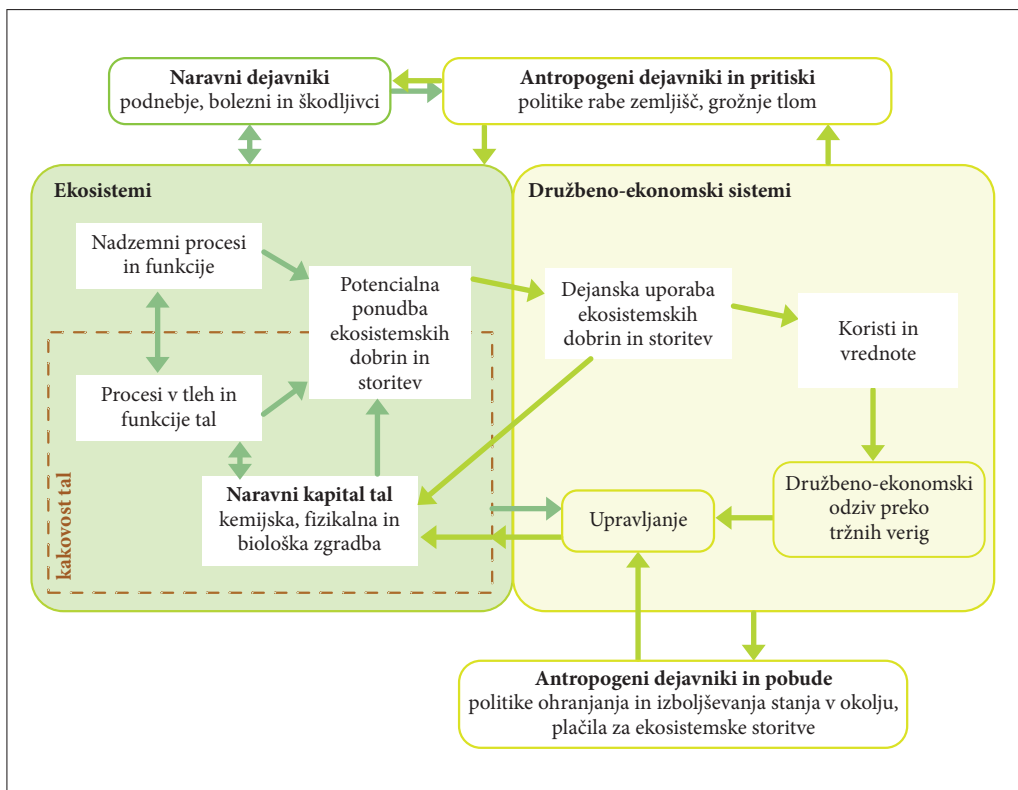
**Naravni dejavniki**
podnebje, bolezni in škodljivci

**Antropogeni dejavniki in pritiski**
politike rabe zemljišč, grožnje tlom

**Ekosistemi**

Nadzemni procesi in funkcije

Potencialna ponudba ekosistemskih dobrin in storitev

Procesi v tleh in funkcije tal

**Naravni kapital tal**
kemijska, fizikalna in biološka zgradba

kakovost tal

**Družbeno-ekonomski sistemi**

Dejanska uporaba ekosistemskih dobrin in storitev

Koristi in vrednote

Družbeno-ekonomski odziv preko tržnih verig

Upravljanje

**Antropogeni dejavniki in pobude**
politike ohranjanja in izboljševanja stanja v okolju, plačila za ekosistemske storitve